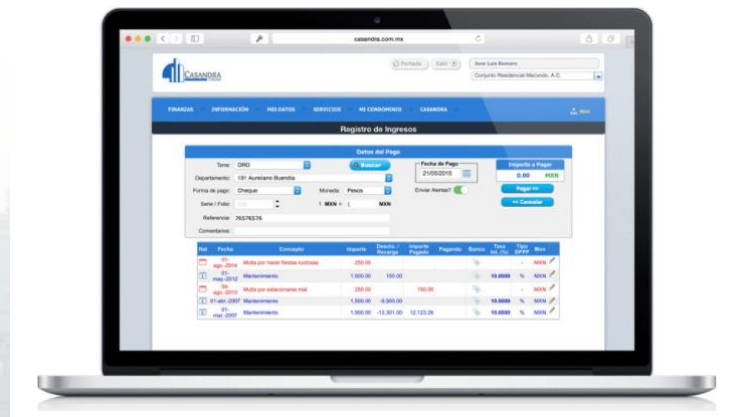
casandra.com.mx

CASANDRA

Portada | Salir

Jose Luis Romero

Conjunto Residencial Macondo, A.C.

FINANZAS | INFORMACIÓN | MIS DATOS | SERVICIOS | MI CONDOMINIO | CASANDRA

Registro de Ingresos

Datos del Pago

Torre: ORO

Buscar

Departamento: 101 Aureliano Buendia

Forma de pago: Cheque

Moneda: Pesos

Serie / Folio:

1 MXN = 1 MXN

Referencia: 76576576

Comentarios:

Fecha de Pago

21/05/2015

Enviar Alertas?

Importe a Pagar

0.00 MXN

Pagar >>

<< Cancelar

| Ref | Fecha | Concepto | Importe | Descto / Recargo | Importe Pagado | Pagando | Banco | Tasa Int. (%) | Tipo DPPP | Mon |
|---|---|---|---|---|---|---|---|---|---|---|
| | 01-ago.-2014 | Multa por hacer fiestas ruidosas | 250.00 | | | | | | | MXN |
| | 01-may.-2012 | Mantenimiento | 1,500.00 | 150.00 | | | | 10.0000 | % | MXN |
| | 04-ago.-2010 | Multa por estacionarse mal | 250.00 | | 150.00 | | | | | MXN |
| | 01-abr.-2007 | Mantenimiento | 1,500.00 | -9,000.00 | | | | 10.0000 | % | MXN |
| | 01-mar.-2007 | Mantenimiento | 1,500.00 | -12,301.00 | 12,123.26 | | | 10.0000 | % | MXN |